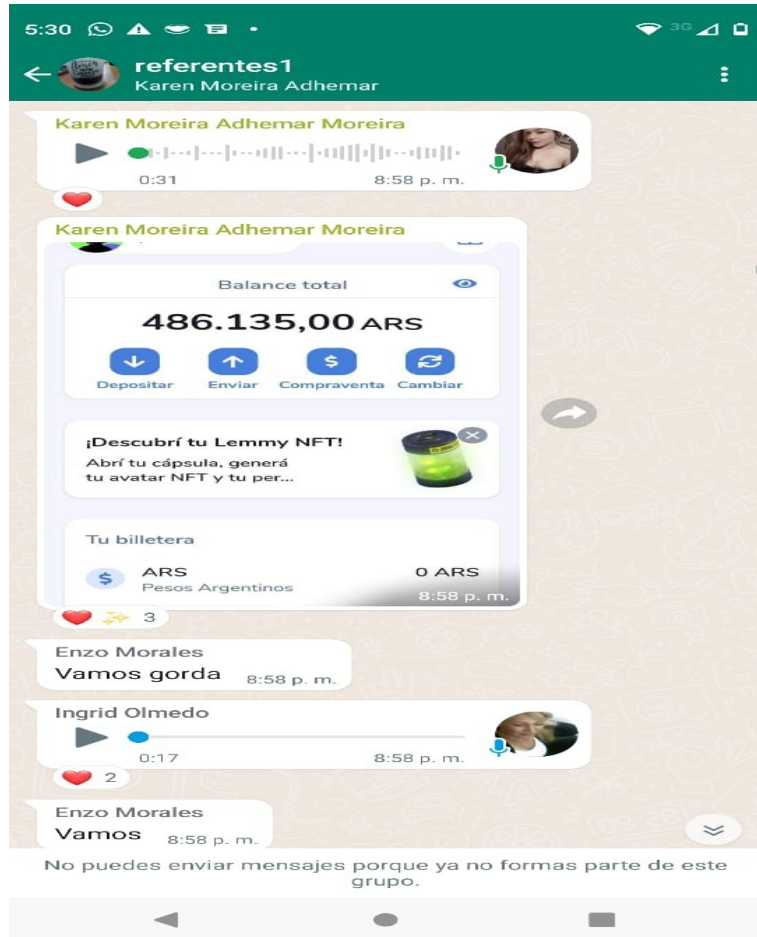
5:30

referentes1
Karen Moreira Adhemar

Karen Moreira Adhemar Moreira
0:31 8:58 p. m.

Karen Moreira Adhemar Moreira
Balance total
486.135,00 ARS
Depositar Enviar Compraventa Cambiar
¡Descubrí tu Lemmy NFT!
Abrí tu cápsula, generá tu avatar NFT y tu per...
Tu billetera
ARS
Pesos Argentinos
0 ARS
8:58 p. m.
3

Enzo Morales
Vamos gorda 8:58 p. m.

Ingrid Olmedo
0:17 8:58 p. m.
2

Enzo Morales
Vamos 8:58 p. m.

No puedes enviar mensajes porque ya no formas parte de este grupo.